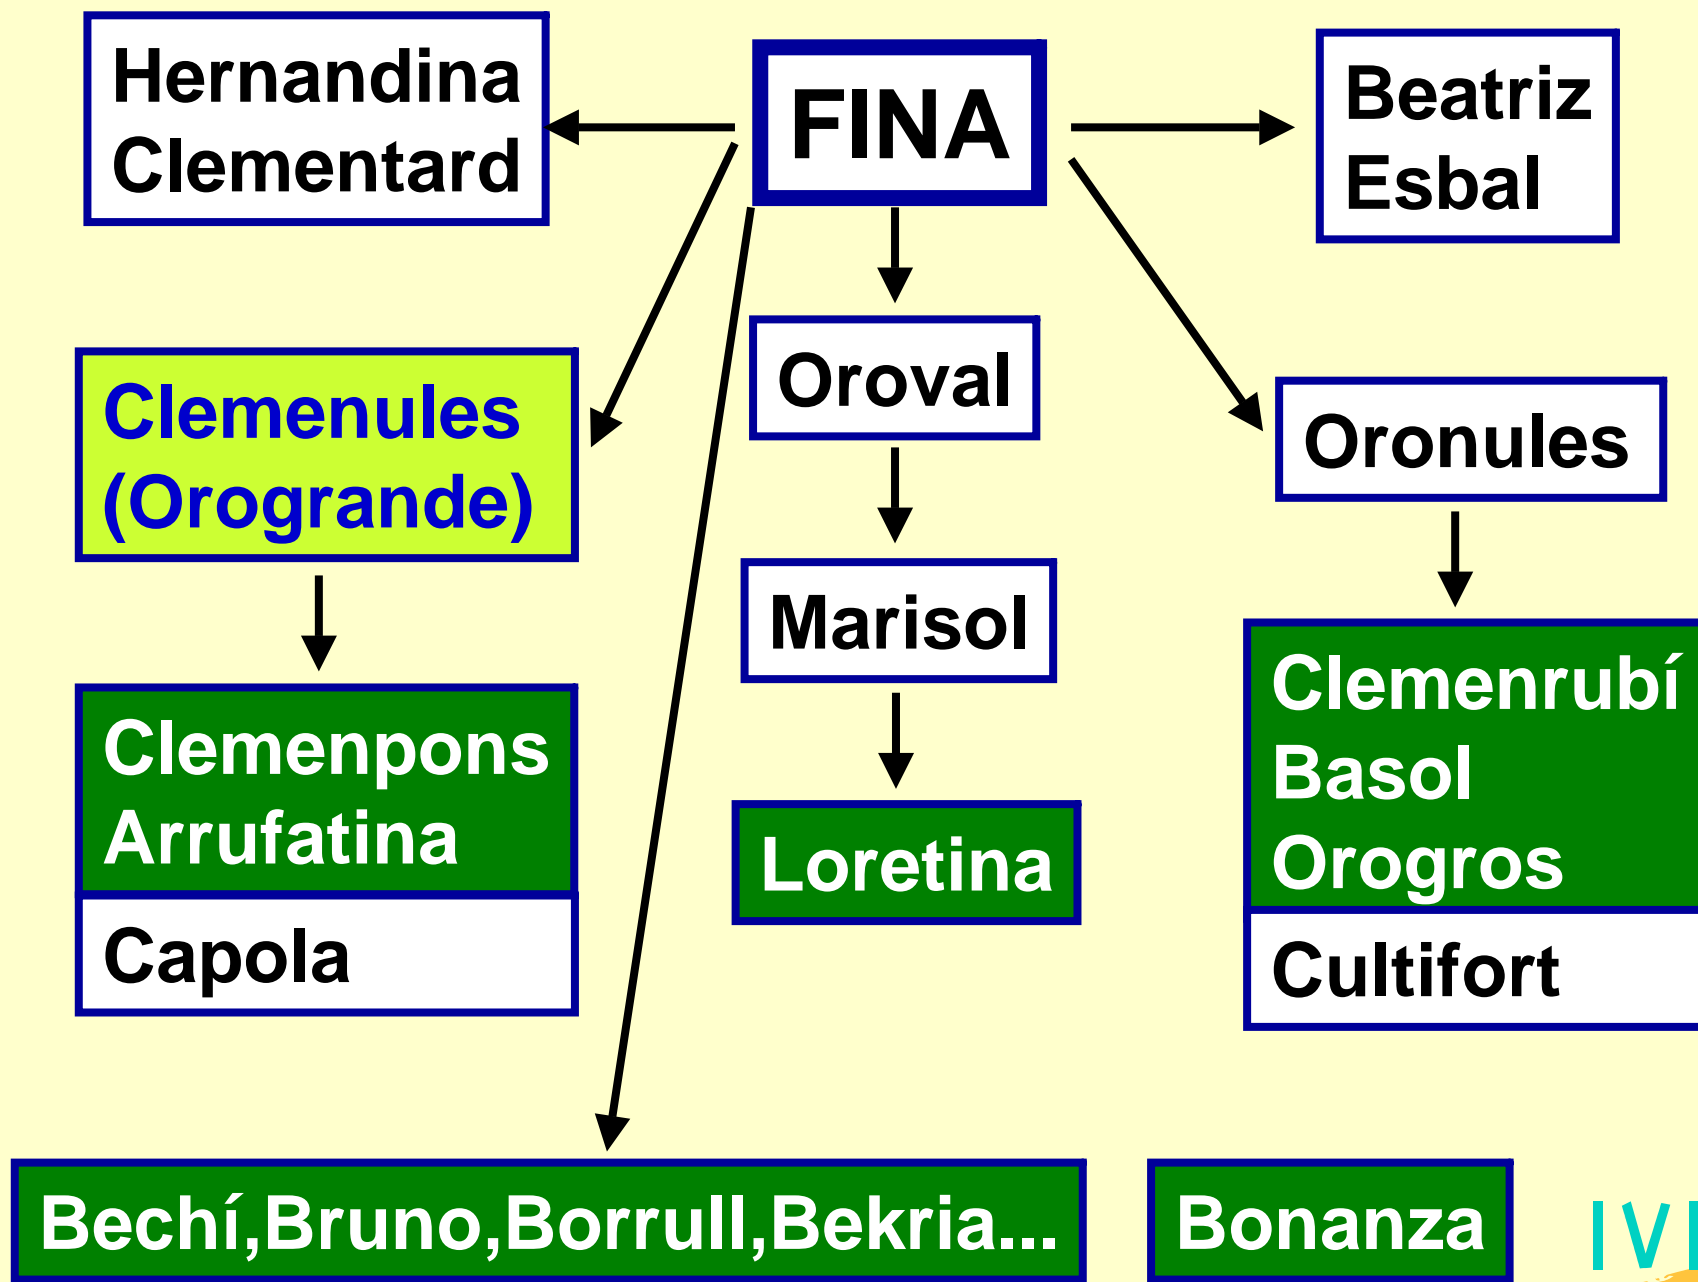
Hernandina
Clementard

FINA

Beatriz
Esbal

Clemenules
(Orogrande)

Oroval

Oronules

Marisol

Clemenpons
Arrufatina

Capola

Loretina

Clemenrubí
Basol
Orogros

Cultifort

Bechí,Bruno,Borrull,Bekria...

Bonanza

IVI